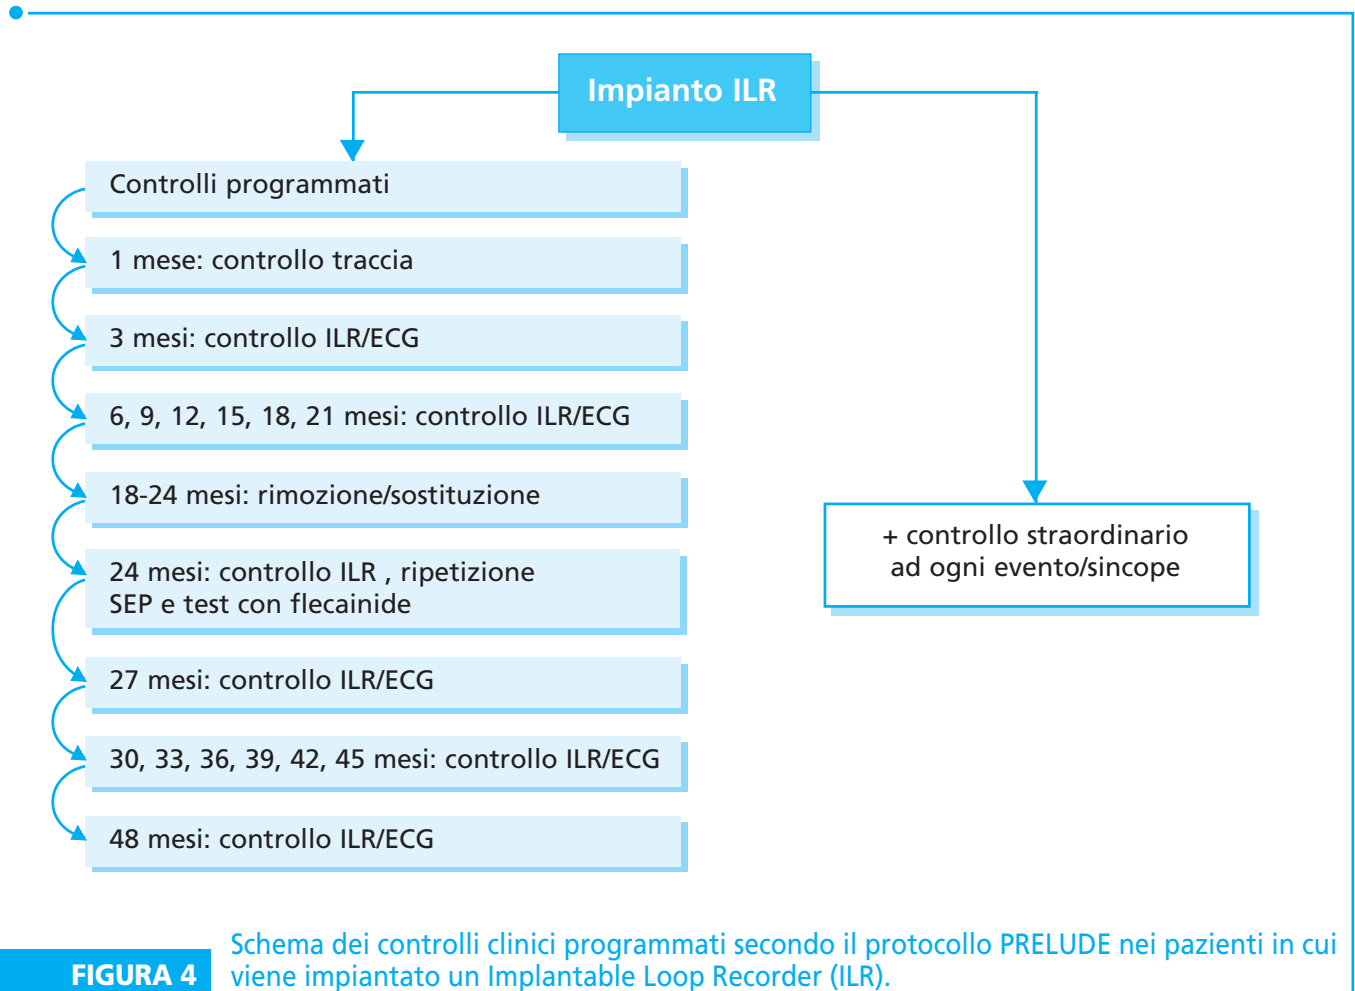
Impianto ILR

Controlli programmati

1 mese: controllo traccia

3 mesi: controllo ILR/ECG

6, 9, 12, 15, 18, 21 mesi: controllo ILR/ECG

18-24 mesi: rimozione/sostituzione

24 mesi: controllo ILR , ripetizione SEP e test con flecainide

27 mesi: controllo ILR/ECG

30, 33, 36, 39, 42, 45 mesi: controllo ILR/ECG

48 mesi: controllo ILR/ECG

+ controllo straordinario ad ogni evento/sincope

FIGURA 4

Schema dei controlli clinici programmati secondo il protocollo PRELUDE nei pazienti in cui viene impiantato un Implantable Loop Recorder (ILR).